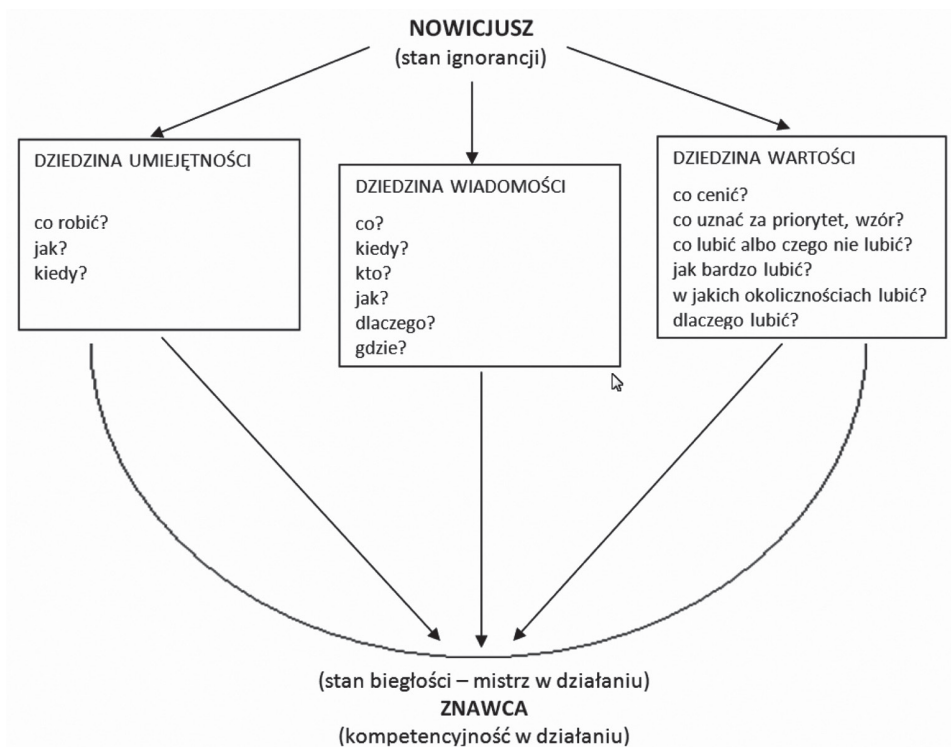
NOWICJUSZ
(stan ignorancji)

DZIEDZINA UMIEJĘTNOŚCI

co robić?
jak?
kiedy?

DZIEDZINA WIADOMOŚCI

co?
kiedy?
kto?
jak?
dlaczego?
gdzie?

DZIEDZINA WARTOŚCI

co cenić?
co uznać za priorytet, wzór?
co lubić albo czego nie lubić?
jak bardzo lubić?
w jakich okolicznościach lubić?
dlaczego lubić?

(stan biegłości – mistrz w działaniu)
ZNAWCA
(kompetencyjność w działaniu)